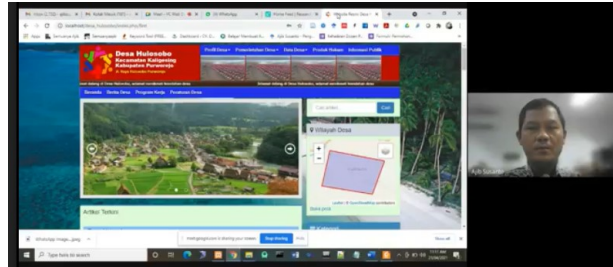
Desa Hulosobo
Kecamatan Kaligesing
Kabupaten Purworejo

Profil Desa
Pemerintahan Desa
Data Desa
Produk Hukum
Informasi Publik

Beranda
Berita Desa
Program Kerja
Peraturan Desa

Cari
Wilayah Desa
Artikel Terkini

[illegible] is sharing your screen.
Stop sharing
Hide

Type here to search

Ayib Susanto